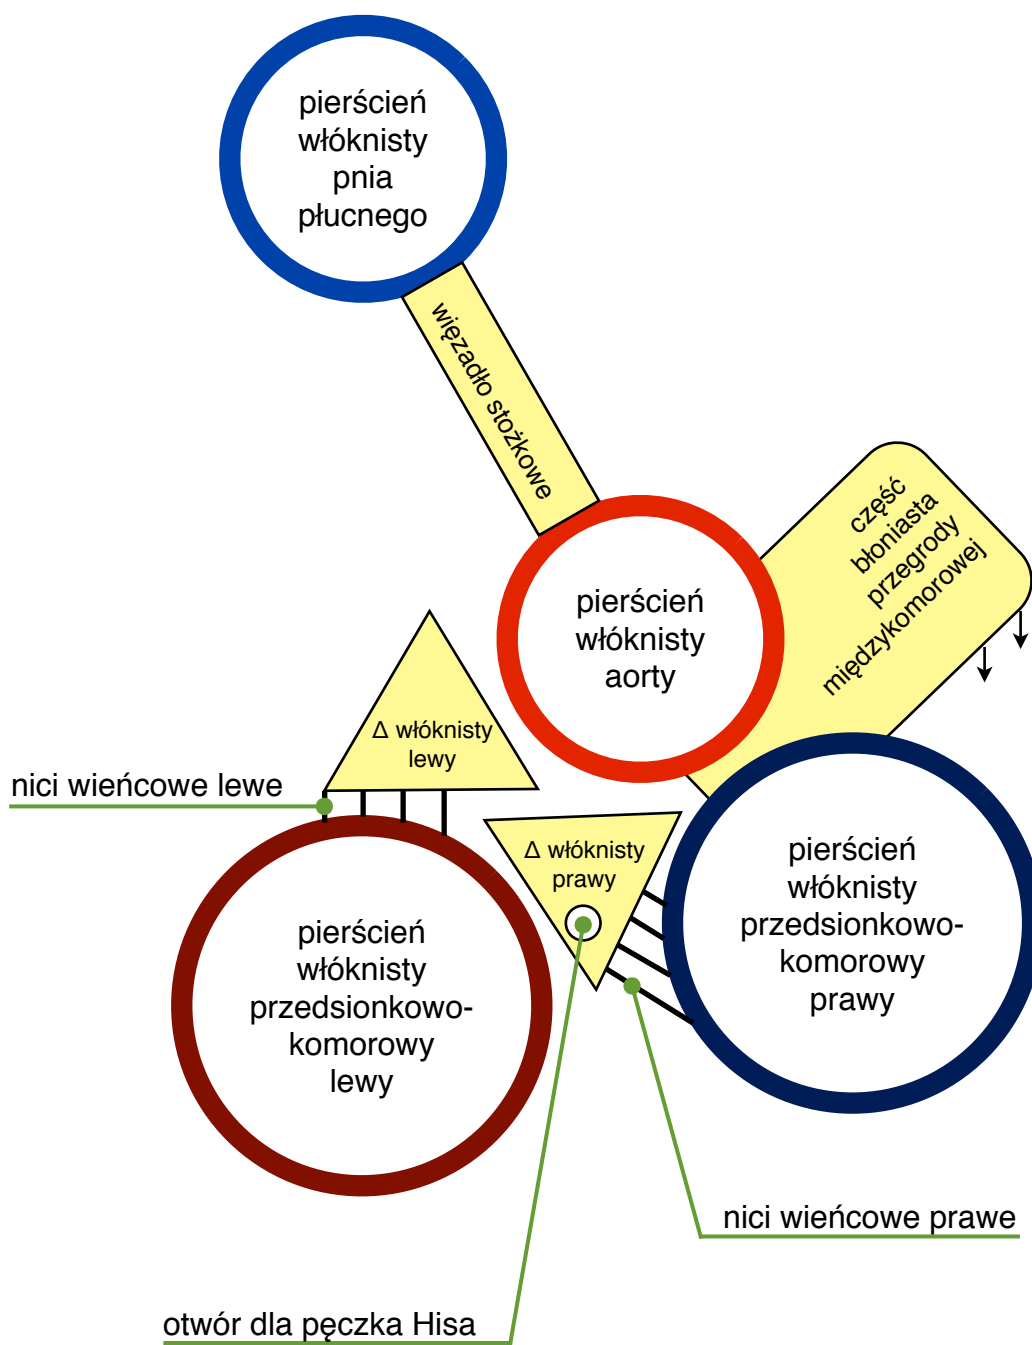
pierścień włóknisty pnia płucnego

więzadło stożkowe

pierścień włóknisty aorty

część błoniasta przegrody międzykomorowej

Δ włóknisty lewy

nici wieńcowe lewe

Δ włóknisty prawy

pierścień włóknisty przedsionkowo-komorowy lewy

pierścień włóknisty przedsionkowo-komorowy prawy

nici wieńcowe prawe

otwór dla pęczka Hisa